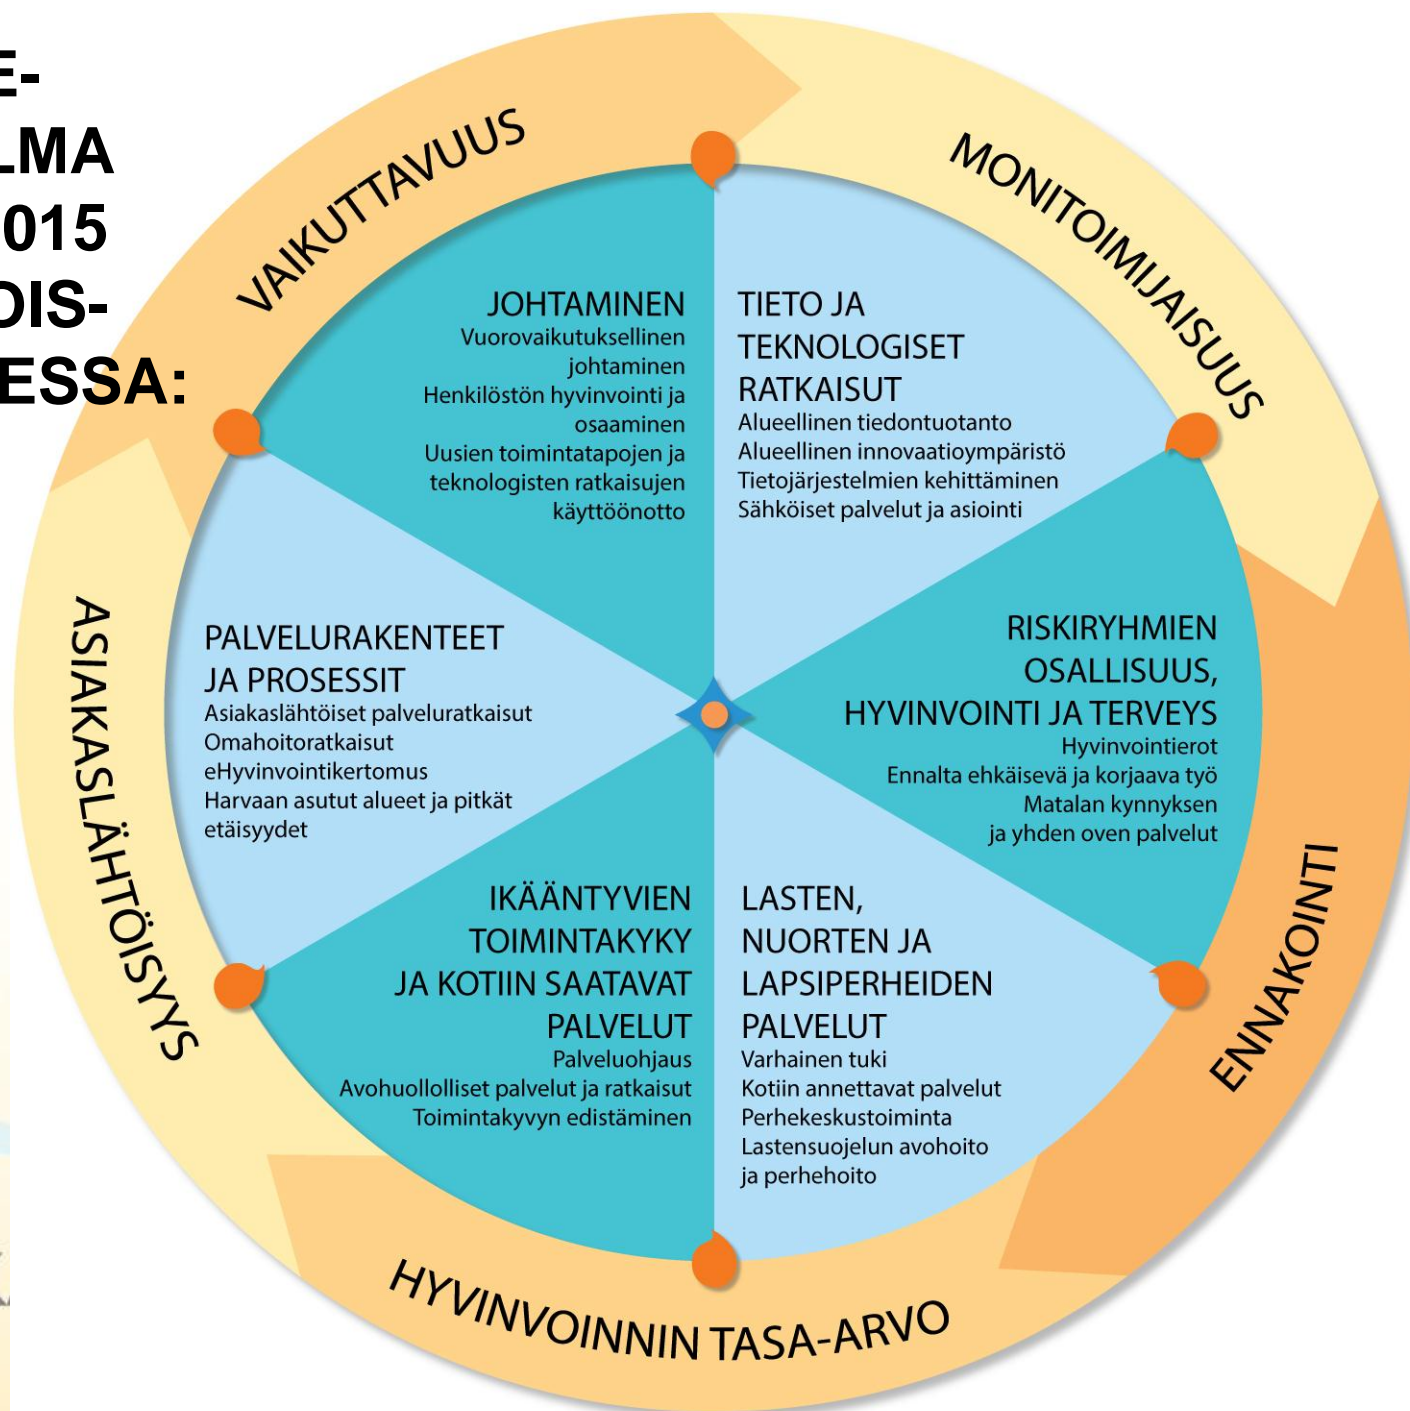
E-
LMA
015
DIS-
ESSA:

VAIKUTTAVUUS

MONITOIMIJAISUUS

JOHTAMINEN
Vuorovaikutuksellinen johtaminen
Henkilöstön hyvinvointi ja osaaminen
Uusien toimintatapojen ja teknologisten ratkaisujen käyttöönotto

TIETO JA TEKNOLOGISET RATKAISUT
Alueellinen tiedontuotanto
Alueellinen innovaatioympäristö
Tietojärjestelmien kehittäminen
Sähköiset palvelut ja asiointi

PALVELURAKENTEET JA PROSESSIT
Asiakaslähtöiset palveluratkaisut
Omahoitoratkaisut
eHyvinvointikertomus
Harvaan asutut alueet ja pitkät etäisyydet

RISKIRYHMIEN OSALLISUUS, HYVINVOINTI JA TERVEYS
Hyvinvointierot
Ennalta ehkäisevä ja korjaava työ
Matalan kynnyksen ja yhden oven palvelut

ASIAKASLÄHTÖISYYS

IKÄÄNTYVIEN TOIMINTAKYKY JA KOTIIN SAATAVAT PALVELUT
Palveluohjaus
Avohuollolliset palvelut ja ratkaisut
Toimintakyvyn edistäminen

LASTEN, NUORTEN JA LAPSIPERHEIDEN PALVELUT
Varhainen tuki
Kotiin annettavat palvelut
Perhekeskustoiminta
Lastensuojelun avohoito ja perhehoito

ENNAKOINTI

HYVINVOINNIN TASA-ARVO